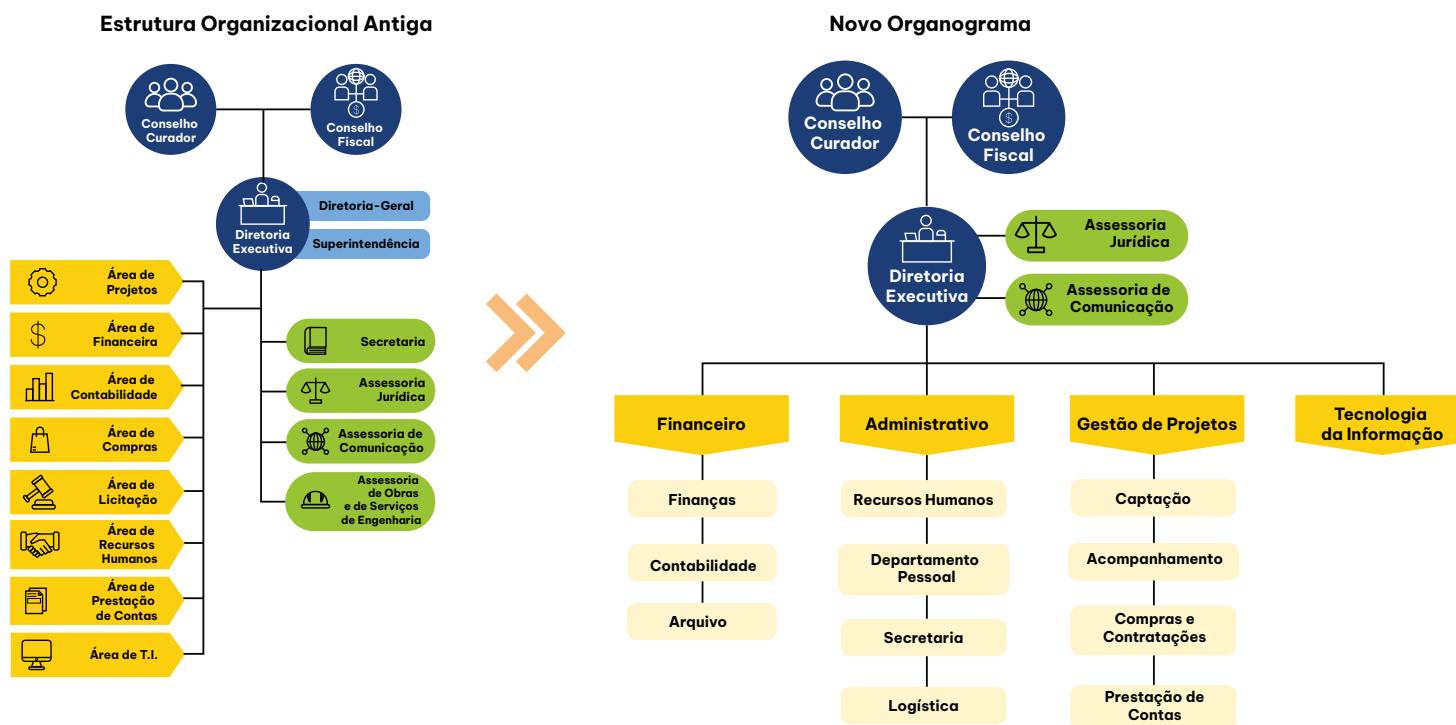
Estrutura Organizacional Antiga

Conselho Curador

Conselho Fiscal

Diretoria Executiva

Diretoria-Geral

Superintendência

Área de Projetos

Área de Financeira

Área de Contabilidade

Área de Compras

Área de Licitação

Área de Recursos Humanos

Área de Prestação de Contas

Área de T.I.

Secretaria

Assessoria Jurídica

Assessoria de Comunicação

Assessoria de Obras e de Serviços de Engenharia

Novo Organograma

Conselho Curador

Conselho Fiscal

Diretoria Executiva

Assessoria Jurídica

Assessoria de Comunicação

Financeiro

Finanças

Contabilidade

Arquivo

Administrativo

Recursos Humanos

Departamento Pessoal

Secretaria

Logística

Gestão de Projetos

Captação

Acompanhamento

Compras e Contratações

Prestação de Contas

Tecnologia da Informação